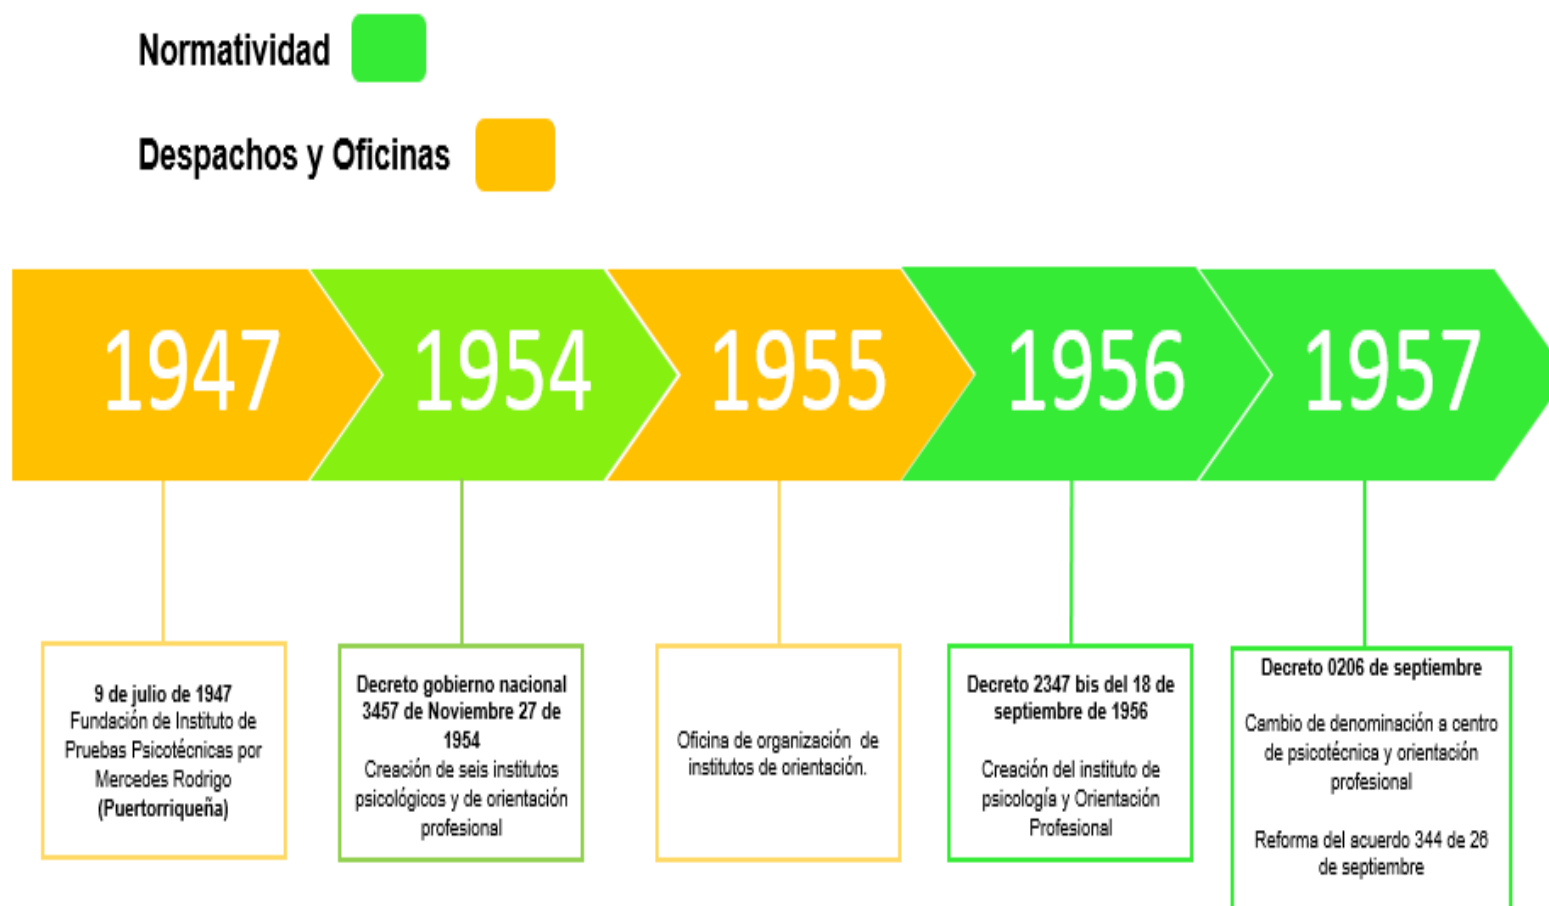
Normatividad

Despachos y Oficinas

1947

1954

1955

1956

1957

9 de julio de 1947
Fundación de Instituto de Pruebas Psicotécnicas por Mercedes Rodrigo
(Puertorriqueña)

Decreto gobierno nacional 3457 de Noviembre 27 de 1954
Creación de seis institutos psicológicos y de orientación profesional

Oficina de organización de institutos de orientación.

Decreto 2347 bis del 18 de septiembre de 1956

Creación del instituto de psicología y Orientación Profesional

Decreto 0206 de septiembre

Cambio de denominación a centro de psicotécnica y orientación profesional

Reforma del acuerdo 344 de 26 de septiembre